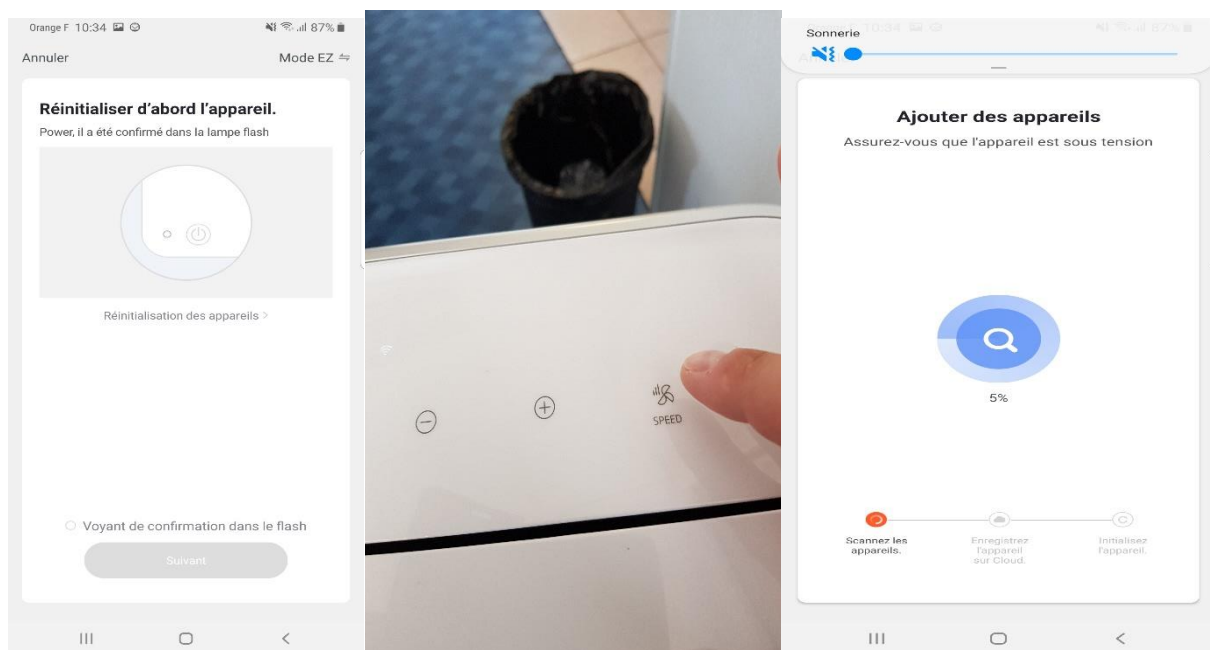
Orange F 10:34 87%

Annuler

Mode EZ ⇋

Réinitialiser d'abord l'appareil.

Power, il a été confirmé dans la lampe flash

Réinitialisation des appareils >

Voyant de confirmation dans le flash

Suivant

SPEED

Sonnerie

Ajouter des appareils

Assurez-vous que l'appareil est sous tension

5%

Scannez les appareils.

Enregistrez l'appareil sur Cloud.

Initialisez l'appareil.